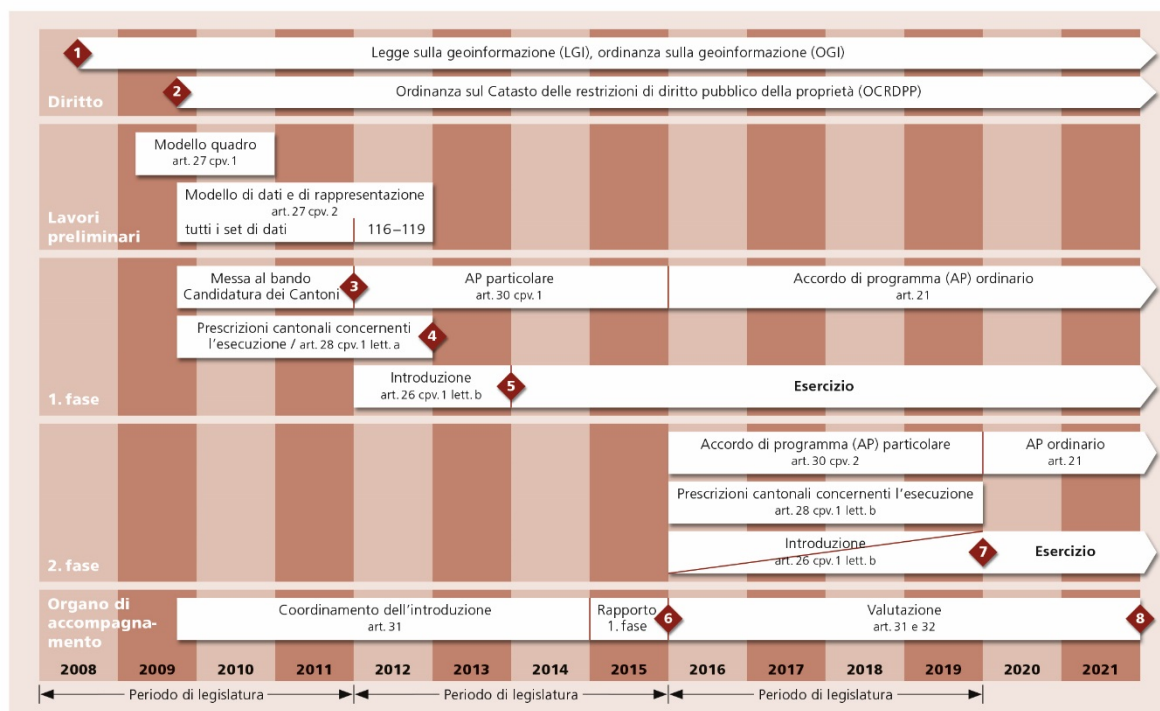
1 Legge sulla geoinformazione (LGI), ordinanza sulla geoinformazione (OGI)

Diritto

2 Ordinanza sul Catasto delle restrizioni di diritto pubblico della proprietà (OCRDPP)

Modello quadro
art. 27 cpv. 1

Modello di dati e di rappresentazione
art. 27 cpv. 2

Lavori preliminari

tutti i set di dati | 116–119

Messa al bando
Candidatura dei Cantoni 3

AP particolare
art. 30 cpv. 1

Accordo di programma (AP) ordinario
art. 21

Prescrizioni cantonali concernenti l'esecuzione / art. 28 cpv. 1 lett. a 4

Introduzione
art. 26 cpv. 1 lett. b 5

Esercizio

1. fase

Accordo di programma (AP) particolare
art. 30 cpv. 2

AP ordinario
art. 21

Prescrizioni cantonali concernenti l'esecuzione
art. 28 cpv. 1 lett. b

Introduzione
art. 26 cpv. 1 lett. b

7 Esercizio

2. fase

Organo di accompagnamento

Coordinamento dell'introduzione
art. 31

Rapporto 1. fase 6

Valutazione
art. 31 e 32 8

| 2008 | 2009 | 2010 | 2011 | 2012 | 2013 | 2014 | 2015 | 2016 | 2017 | 2018 | 2019 | 2020 | 2021 |

Periodo di legislatura
Periodo di legislatura
Periodo di legislatura